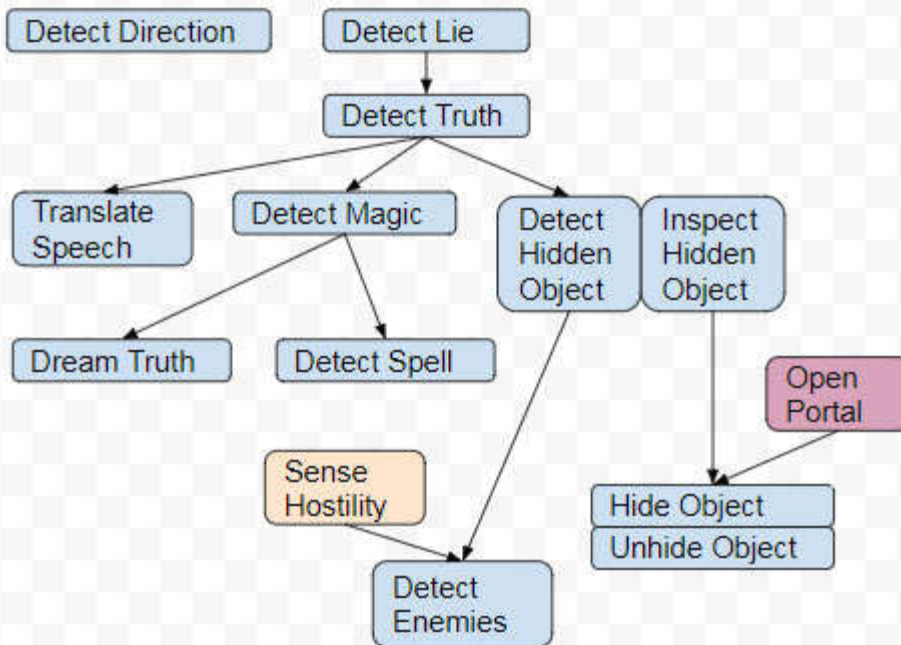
Detect Direction

Detect Lie

Detect Truth

Translate Speech

Detect Magic

Detect Hidden Object

Inspect Hidden Object

Dream Truth

Detect Spell

Open Portal

Sense Hostility

Hide Object

Unhide Object

Detect Enemies